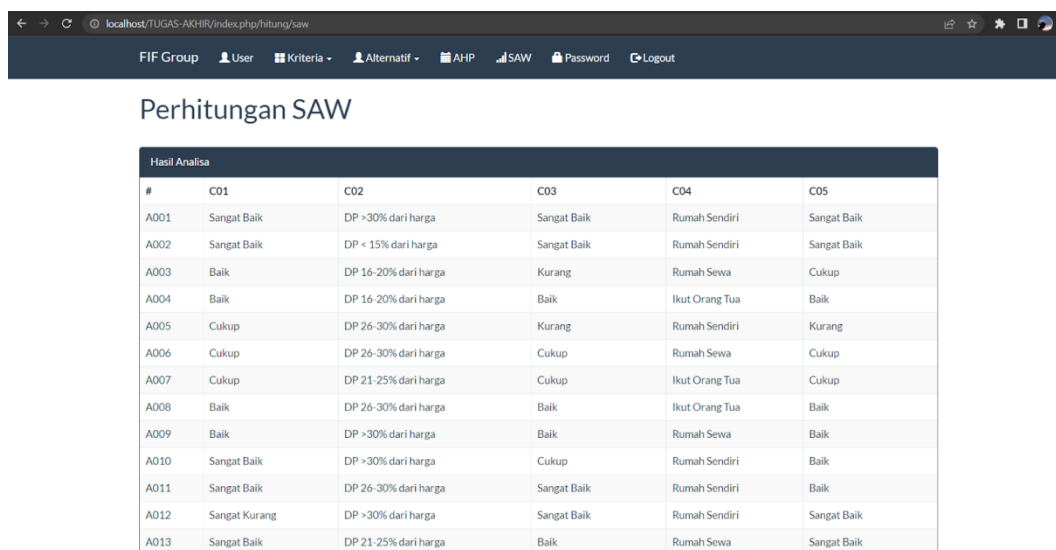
localhost/TUGAS-AKHIR/index.php/hitung/saw

FIF Group User Kriteria Alternatif AHP SAW Password Logout

Perhitungan SAW

Hasil Analisa

| # | C01 | C02 | C03 | C04 | C05 |
|---|---|---|---|---|---|
| A001 | Sangat Baik | DP >30% dari harga | Sangat Baik | Rumah Sendiri | Sangat Baik |
| A002 | Sangat Baik | DP < 15% dari harga | Sangat Baik | Rumah Sendiri | Sangat Baik |
| A003 | Baik | DP 16-20% dari harga | Kurang | Rumah Sewa | Cukup |
| A004 | Baik | DP 16-20% dari harga | Baik | Ikut Orang Tua | Baik |
| A005 | Cukup | DP 26-30% dari harga | Kurang | Rumah Sendiri | Kurang |
| A006 | Cukup | DP 26-30% dari harga | Cukup | Rumah Sewa | Cukup |
| A007 | Cukup | DP 21-25% dari harga | Cukup | Ikut Orang Tua | Cukup |
| A008 | Baik | DP 26-30% dari harga | Baik | Ikut Orang Tua | Baik |
| A009 | Baik | DP >30% dari harga | Baik | Rumah Sewa | Baik |
| A010 | Sangat Baik | DP >30% dari harga | Cukup | Rumah Sendiri | Baik |
| A011 | Sangat Baik | DP 26-30% dari harga | Sangat Baik | Rumah Sendiri | Baik |
| A012 | Sangat Kurang | DP >30% dari harga | Sangat Baik | Rumah Sendiri | Sangat Baik |
| A013 | Sangat Baik | DP 21-25% dari harga | Baik | Rumah Sewa | Sangat Baik |